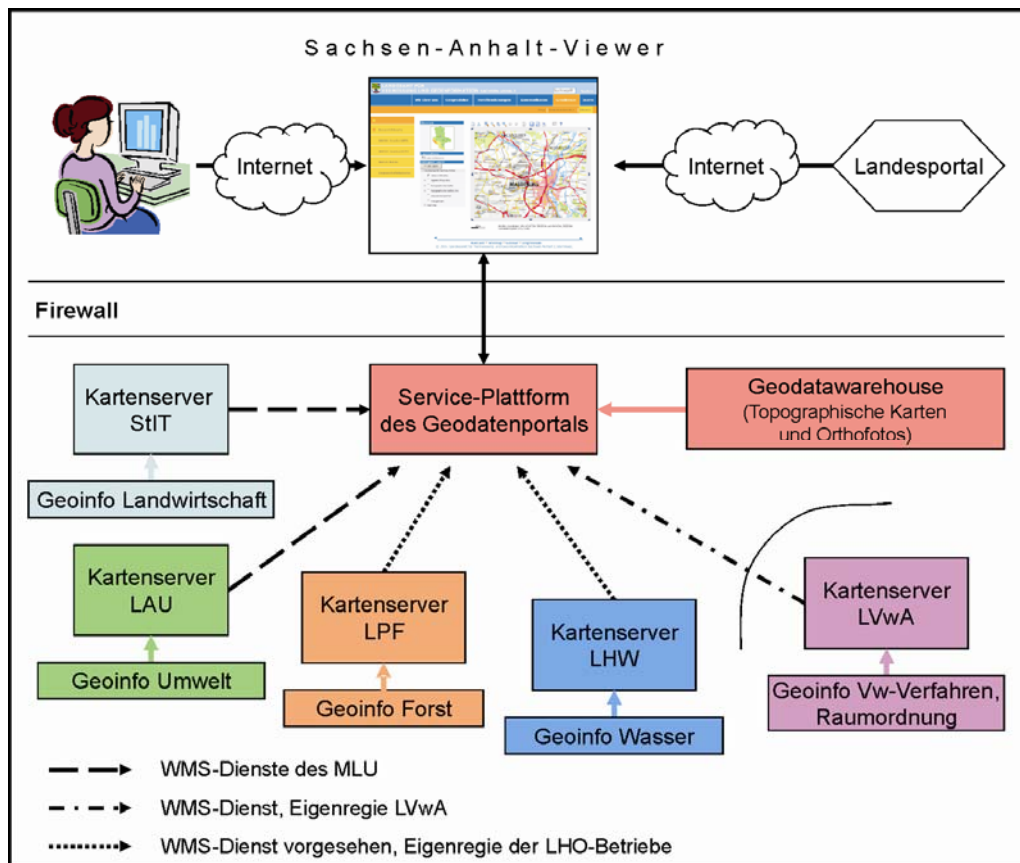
Sachsen-Anhalt-Viewer

Internet

Internet

Landesportal

Firewall

Kartenserver StIT

Service-Plattform des Geodatenportals

Geodatawarehouse (Topographische Karten und Orthofotos)

Geoinfo Landwirtschaft

Kartenserver LAU

Kartenserver LPF

Kartenserver LHW

Kartenserver LVwA

Geoinfo Umwelt

Geoinfo Forst

Geoinfo Wasser

Geoinfo Vw-Verfahren, Raumordnung

WMS-Dienste des MLU

WMS-Dienst, Eigenregie LVwA

WMS-Dienst vorgesehen, Eigenregie der LHO-Betriebe